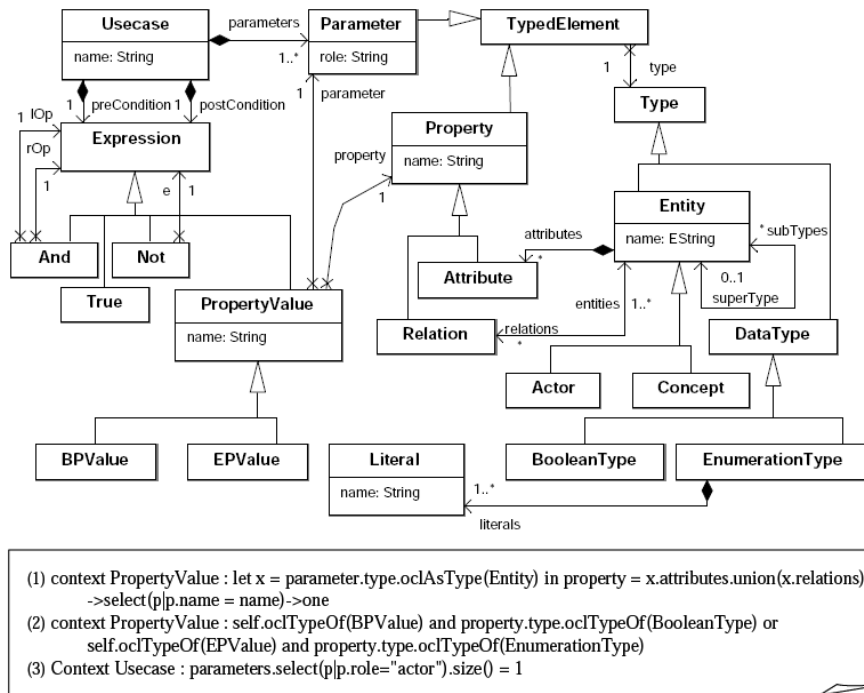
Usecase
name: String
parameters
1..*
Parameter
role: String
TypedElement
1
type
Type
1 lOp
1 preCondition 1 postCondition
Expression
rOp
1
e 1
1
parameter
property
Property
name: String
1
Entity
name: EString
* subTypes
0..1
superType
attributes
*
Attribute
entities 1..*
relations
*
Relation
And
Not
True
PropertyValue
name: String
DataType
Actor
Concept
BPValue
EPValue
Literal
name: String
1..*
literals
BooleanType
EnumerationType

(1) context PropertyValue : let x = parameter.type.oclAsType(Entity) in property = x.attributes.union(x.relations) ->select(p|p.name = name)->one
(2) context PropertyValue : self.oclTypeOf(BPValue) and property.type.oclTypeOf(BooleanType) or self.oclTypeOf(EPValue) and property.type.oclTypeOf(EnumerationType)
(3) Context Usecase : parameters.select(p|p.role="actor").size() = 1